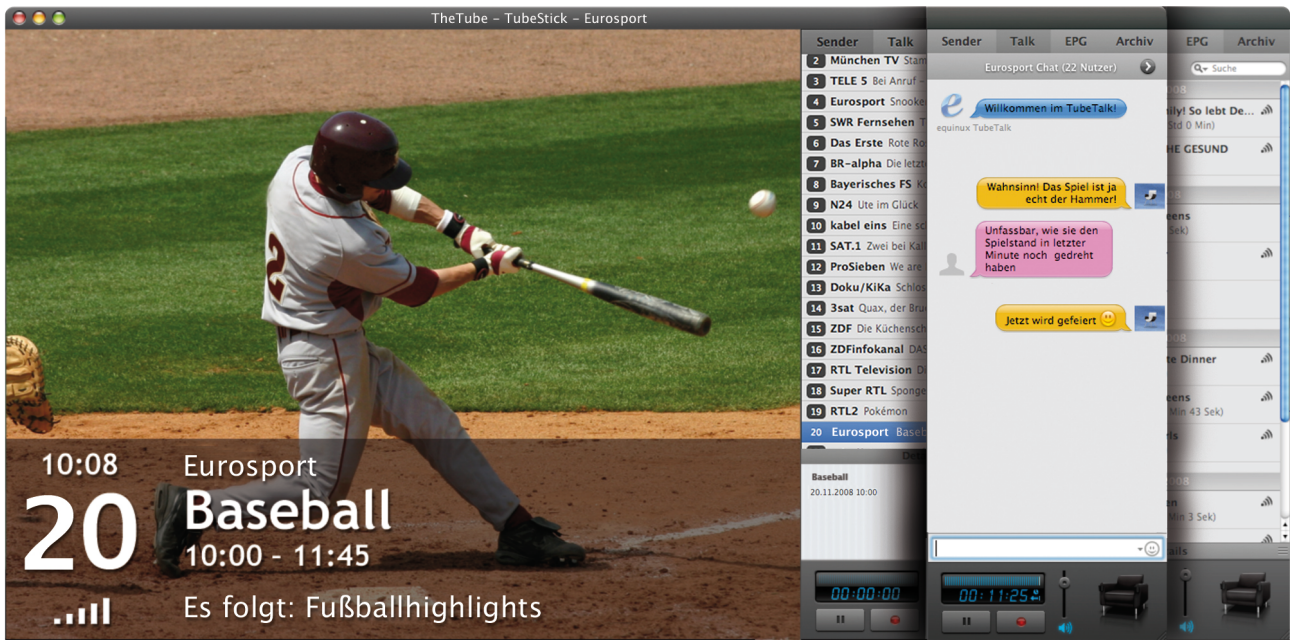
TheTube – TubeStick – Eurosport

2 10:08
20
Eurosport
Baseball
10:00 - 11:45
Es folgt: Fußballhighlights

Sender Talk
2 München TV Stam
3 TELE 5 Bei Anruf
4 Eurosport Snooke
5 SWR Fernsehen T
6 Das Erste Rote Ro
7 BR-alpha Die letz
8 Bayerisches FS K
9 N24 Ute im Glück
10 kabel eins Eine s
11 SAT.1 Zwei bei Kal
12 ProSieben We are
13 Doku/KiKa Schlos
14 3sat Quax, der Bru
15 ZDF Die Küchensc
16 ZDFinfokanal DAS
17 RTL Television D
18 Super RTL Sponge
19 RTL2 Pokémon
20 Eurosport Basel

Baseball
20.11.2008 10:00

00:00:00

Sender Talk EPG Archiv
Eurosport Chat (22 Nutzer)
Willkommen im TubeTalk!
equinux TubeTalk
Wahnsinn! Das Spiel ist ja echt der Hammer!
Unfassbar, wie sie den Spielstand in letzter Minute noch gedreht haben
Jetzt wird gefeiert

00:11:25

EPG Archiv
Suche
ily! So lebt De...
Std 0 Min)
HE GESUND
eens
Sek)
te Dinner
eens
Min 43 Sek)
ls
n
Min 3 Sek)
ails